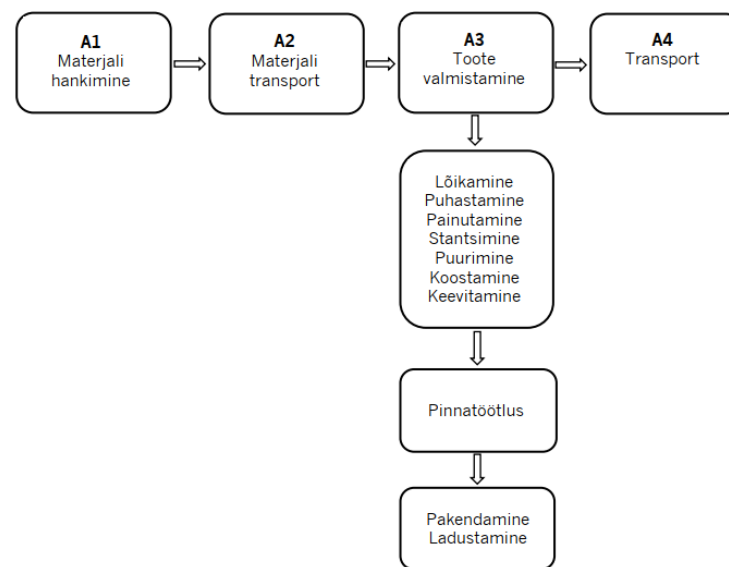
A1
Materjali hankimine

A2
Materjali transport

A3
Toote valmistamine

A4
Transport

Lõikamine
Puhastamine
Painutamine
Stantsimine
Puurimine
Koostamine
Keevitamine

Pinnatöötlus

Pakendamine
Ladustamine